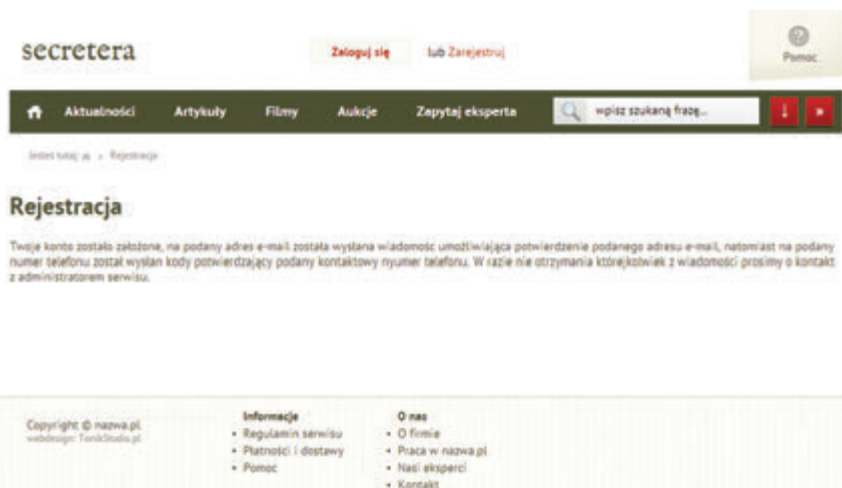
secretera

Zaloguj się lub Zarejestruj

Pomoc

Aktualności Artykuły Filmy Aukcje Zapytaj eksperta

wpisz szukaną frazę...

Jesteś tutaj: » Rejestracja

Rejestracja

Twoje konto zostało założone, na podany adres e-mail została wysłana wiadomość umożliwiająca potwierdzenie podanego adresu e-mail, natomiast na podany numer telefonu został wysłan kody potwierdzający podany kontaktowy nyumer telefonu. W razie nie otrzymania którejkolwiek z wiadomości prosimy o kontakt z administratorem serwisu.

Copyright © nazwa.pl
webdesign: TonikStudio.pl

Informacje
• Regulamin serwisu
• Płatności i dostawy
• Pomoc

O nas
• O firmie
• Praca w nazwa.pl
• Nasi eksperci
• Kontakt